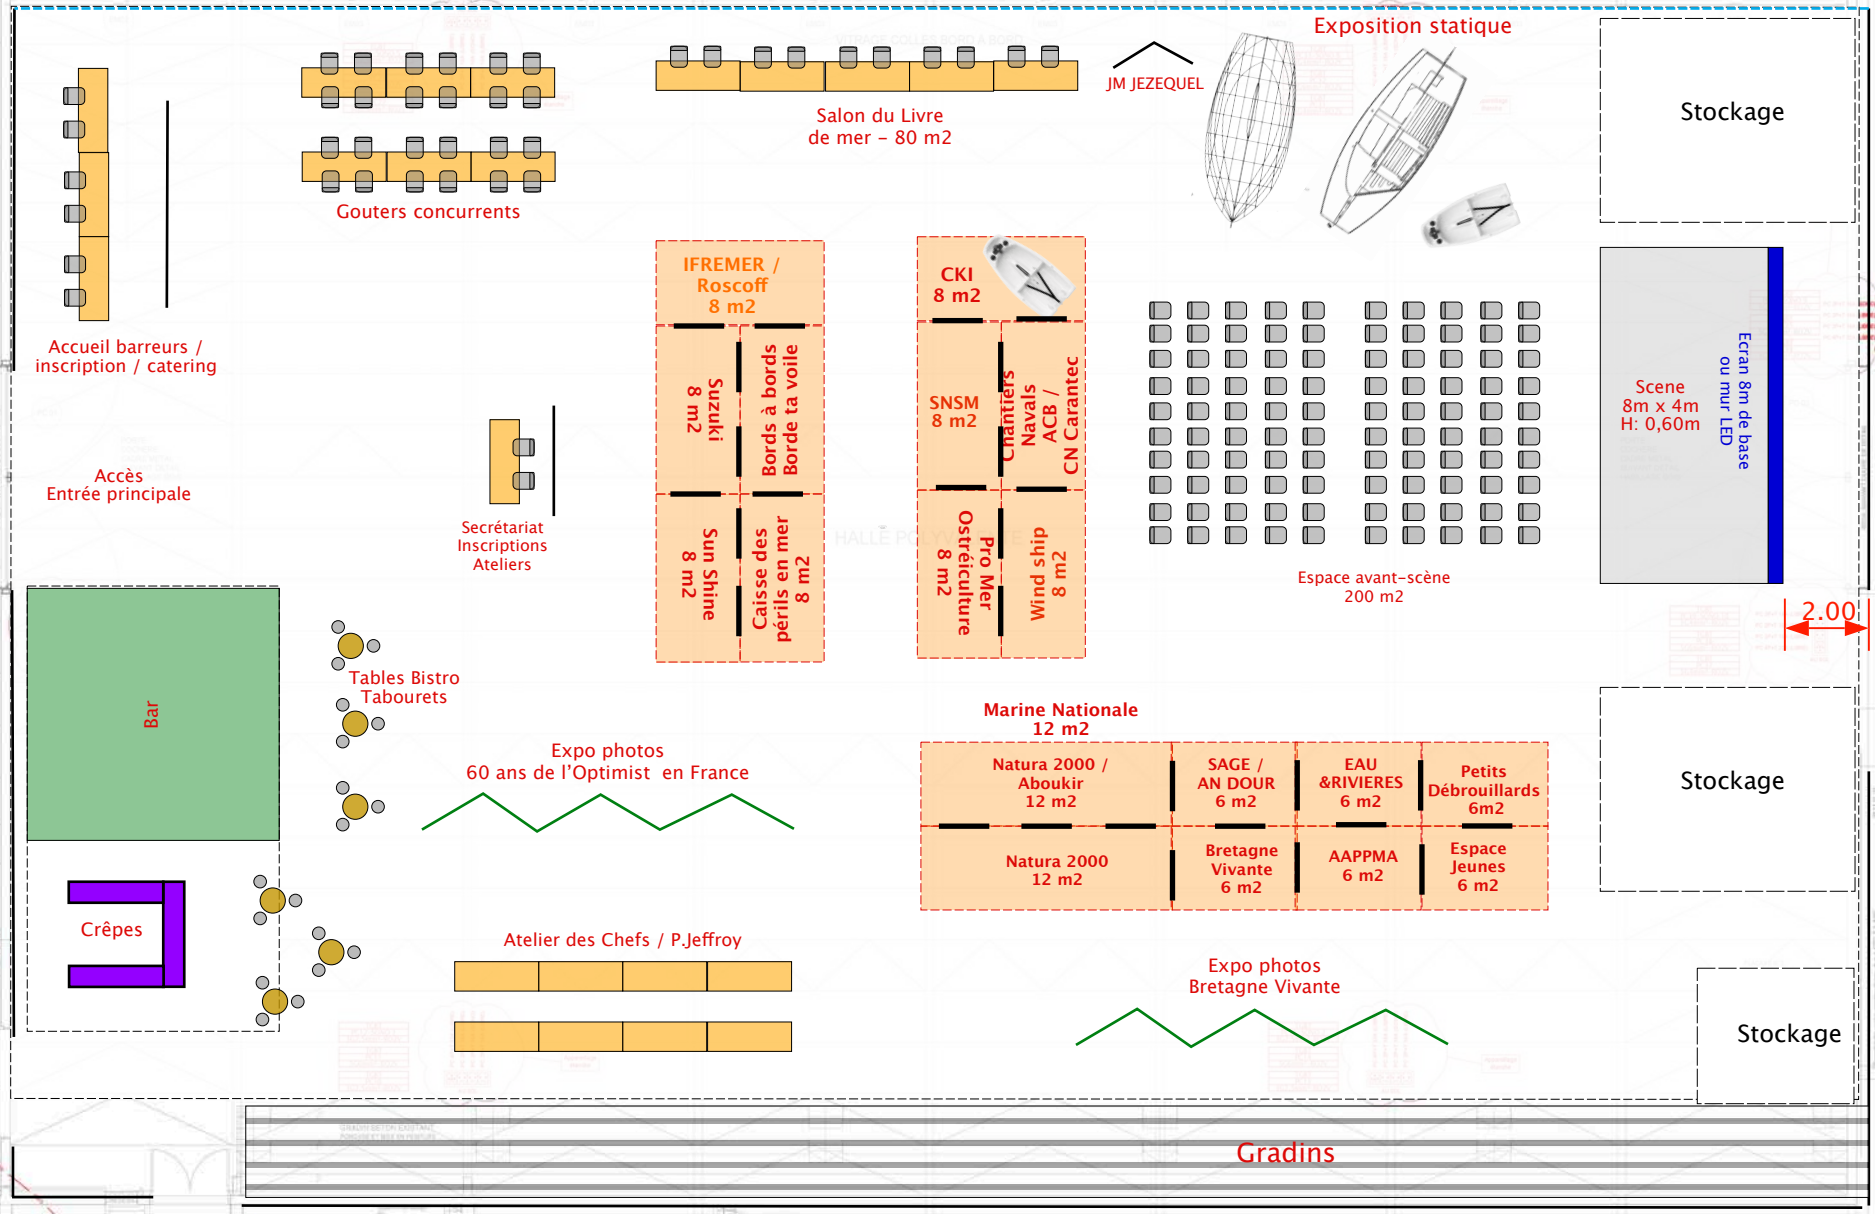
Exposition statique

Stockage

JM JEZEQUEL

Salon du Livre de mer - 80 m2

Gouters concurrents

Accueil barreurs / inscription / catering

IFREMER / Roscoff 8 m2

CKI 8 m2

Suzuki 8 m2

Bords à bords Borde ta voile

SNSM 8 m2

Chantiers Navals ACB / CN Carantec

Scene 8m x 4m H: 0,60m

Ecran 8m de base ou mur LED

Accès Entrée principale

Secrétariat Inscriptions Ateliers

Sun Shine 8 m2

Caisse des périls en mer 8 m2

Pro Mer Ostréiculture 8 m2

Wind ship 8 m2

Espace avant-scène 200 m2

2.00

Bar

Tables Bistro Tabourets

Marine Nationale 12 m2

Expo photos 60 ans de l'Optimist en France

Natura 2000 / Aboukir 12 m2

SAGE / AN DOUR 6 m2

EAU &RIVIERES 6 m2

Petits Débrouillards 6m2

Stockage

Natura 2000 12 m2

Bretagne Vivante 6 m2

AAPPMA 6 m2

Espace Jeunes 6 m2

Crêpes

Atelier des Chefs / P.Jeffroy

Expo photos Bretagne Vivante

Stockage

Gradins